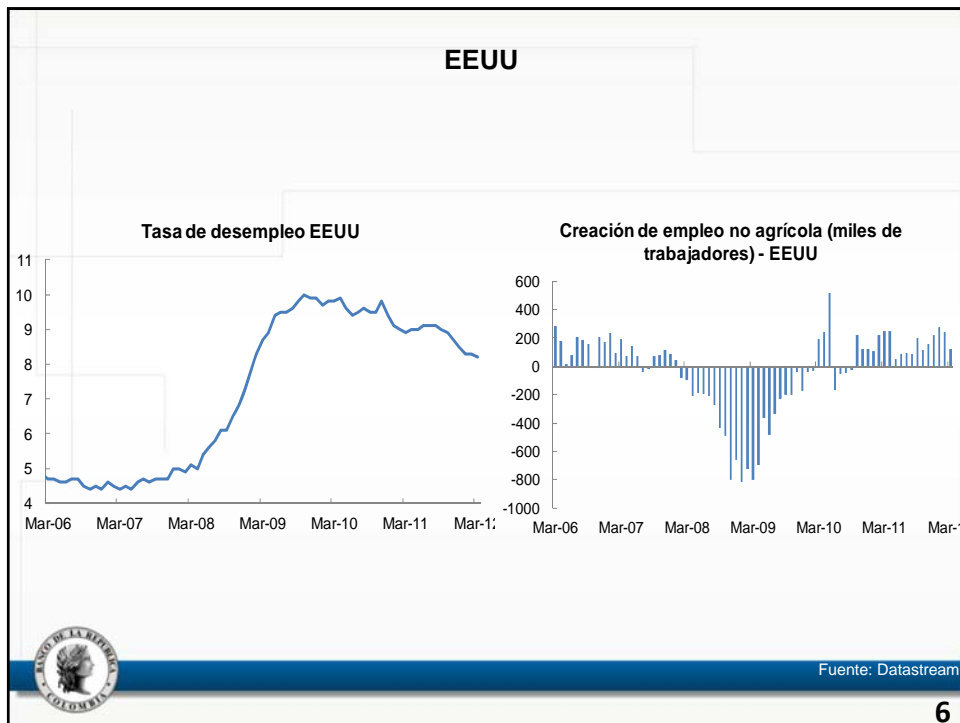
EEUU

Tasa de desempleo EEUU

11
10
9
8
7
6
5
4
Mar-06 Mar-07 Mar-08 Mar-09 Mar-10 Mar-11 Mar-12

Creación de empleo no agrícola (miles de trabajadores) - EEUU

600
400
200
0
-200
-400
-600
-800
-1000
Mar-06 Mar-07 Mar-08 Mar-09 Mar-10 Mar-11 Mar-1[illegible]

BANCO DE LA REPUBLICA COLOMBIA

Fuente: Datastream

6